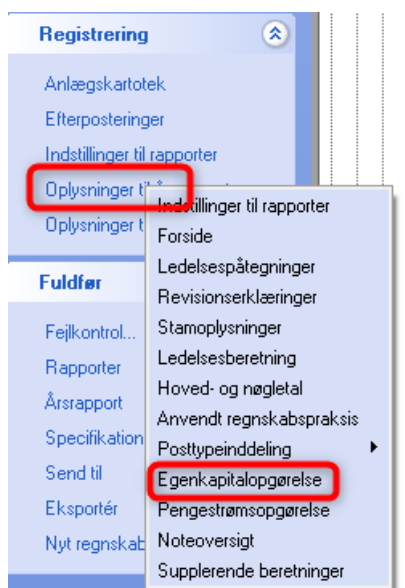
Registrering

Anlægskartotek

Efterposteringer

Indstillinger til rapporter

Oplysninger til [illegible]

Oplysninger t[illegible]

Fuldfør

Fejlkontrol...

Rapporter

Årsrapport

Specifikation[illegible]

Send til

Eksportér

Nyt regnskab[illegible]

Indstillinger til rapporter

Forside

Ledelsespåtegninger

Revisionserklæringer

Stamoplysninger

Ledelsesberetning

Hoved- og nøgletal

Anvendt regnskabspraksis

Posttypeinddeling

Egenkapitalopgørelse

Pengestrømsopgørelse

Noteoversigt

Supplerende beretninger